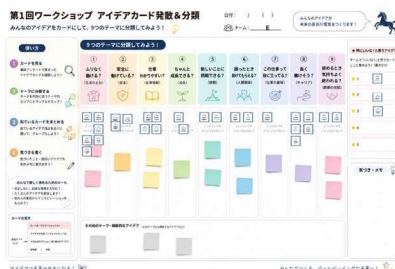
第1回ワークショップ　アイデアカード発散＆分類

日付：　/　/

チーム：　E

みんなのアイデアをカードにして、9つのテーマに分類してみよう！

みんなのアイデアが未来の会社の可能性をつくります！

使い方

1 カードを見る

2 テーマに分類する

3 似ているカードをまとめる

4 気づきを書く

9つのテーマに分類してみよう！

1 ふりなく働ける？

2 安全に働けている？

3 仕事がわかりやすい？

4 ちゃんと成長できる？

5 新しいことに挑戦できる？

6 困ったときに助け合える？

7 この仕事って役に立ってる？

8 楽しく働ける？

9 居心地よく働けるか？

その他のテーマ・自由なアイデア

カードの見方

気づき・メモ

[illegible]